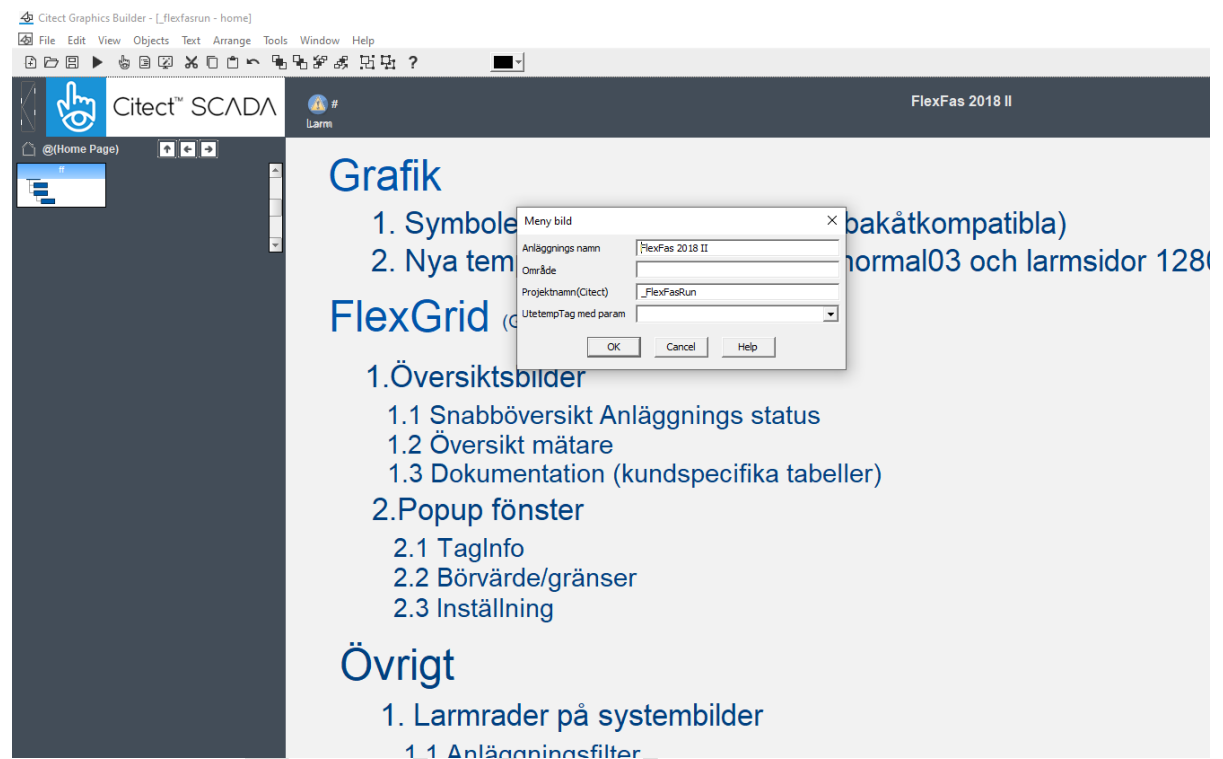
Citect Graphics Builder - [_flexfasrun - home]

File Edit View Objects Text Arrange Tools Window Help

Citect™ SCADA

@(Home Page)

ff

#
Larm

FlexFas 2018 II

Grafik

1. Symbole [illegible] bakåtkompatibla)

2. Nya tem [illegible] normal03 och larmsidor 128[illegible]

FlexGrid (C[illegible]

1.Översiktsbilder

1.1 Snabböversikt Anläggnings status

1.2 Översikt mätare

1.3 Dokumentation (kundspecifika tabeller)

2.Popup fönster

2.1 TagInfo

2.2 Börvärde/gränser

2.3 Inställning

Övrigt

1. Larmrader på systembilder

1.1 Anläggningsfilter

Meny bild

| | |
|---|---|
| Anläggnings namn | FlexFas 2018 II |
| Område | |
| Projektnamn(Citect) | _FlexFasRun |
| UtetempTag med param | |

OK Cancel Help